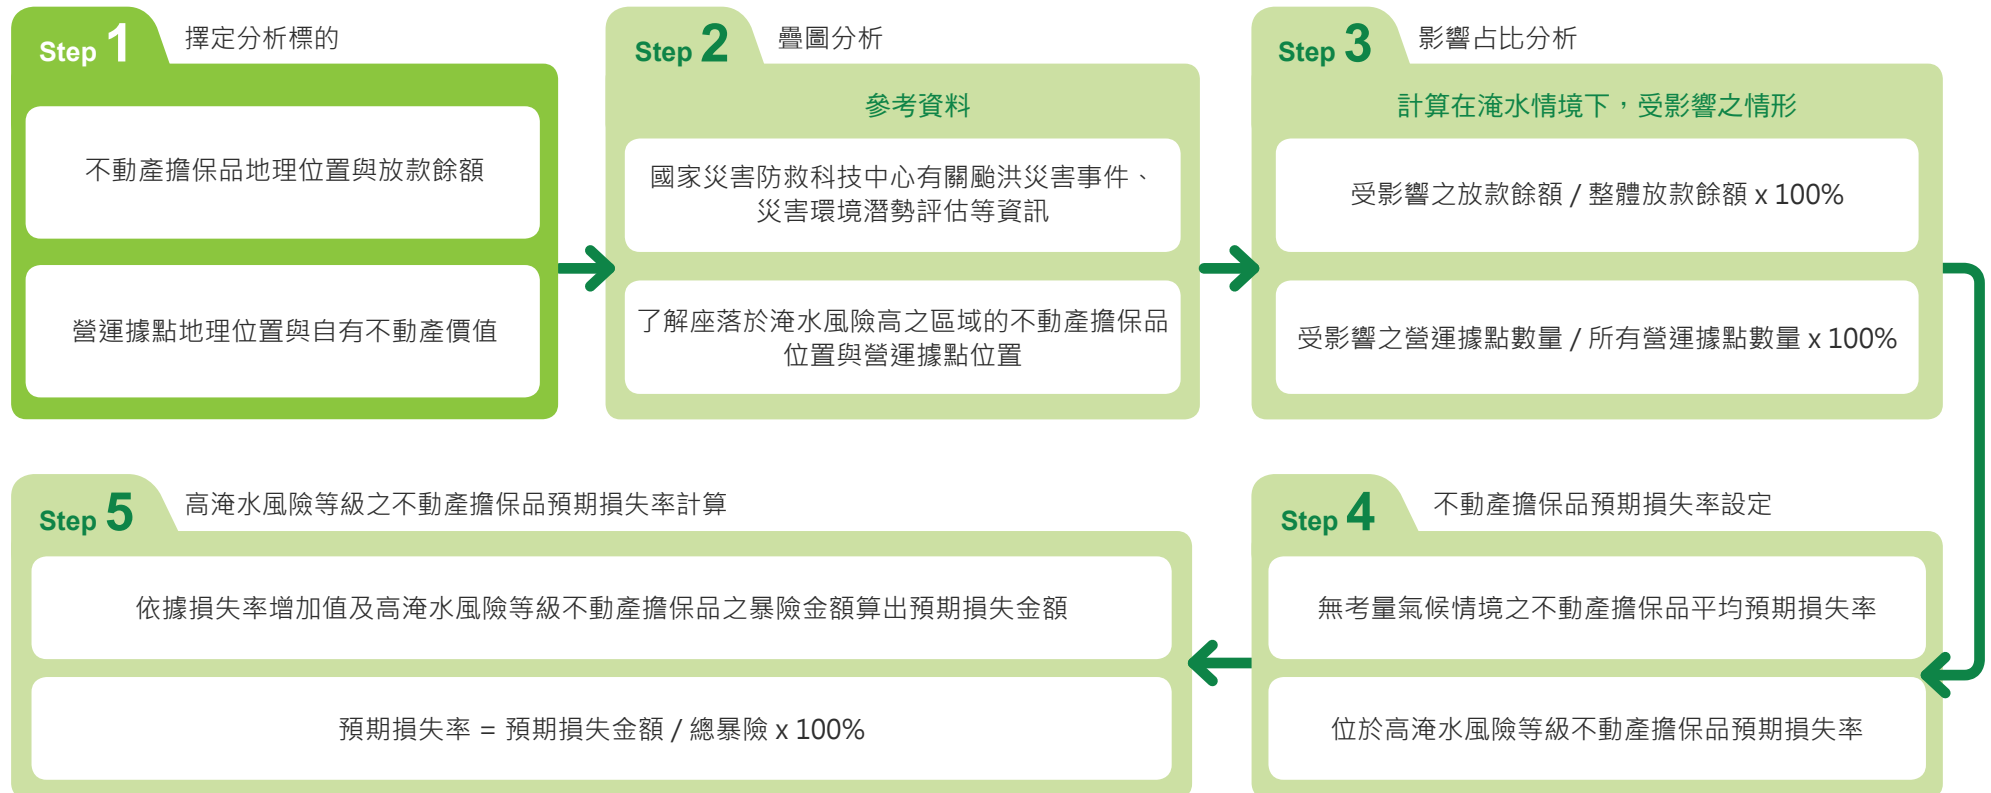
Step 1 擇定分析標的

不動產擔保品地理位置與放款餘額

營運據點地理位置與自有不動產價值

Step 2 疊圖分析

參考資料

國家災害防救科技中心有關颱洪災害事件、災害環境潛勢評估等資訊

了解座落於淹水風險高之區域的不動產擔保品位置與營運據點位置

Step 3 影響占比分析

計算在淹水情境下，受影響之情形

受影響之放款餘額 / 整體放款餘額 x 100%

受影響之營運據點數量 / 所有營運據點數量 x 100%

Step 4 不動產擔保品預期損失率設定

無考量氣候情境之不動產擔保品平均預期損失率

位於高淹水風險等級不動產擔保品預期損失率

Step 5 高淹水風險等級之不動產擔保品預期損失率計算

依據損失率增加值及高淹水風險等級不動產擔保品之暴險金額算出預期損失金額

預期損失率 = 預期損失金額 / 總暴險 x 100%